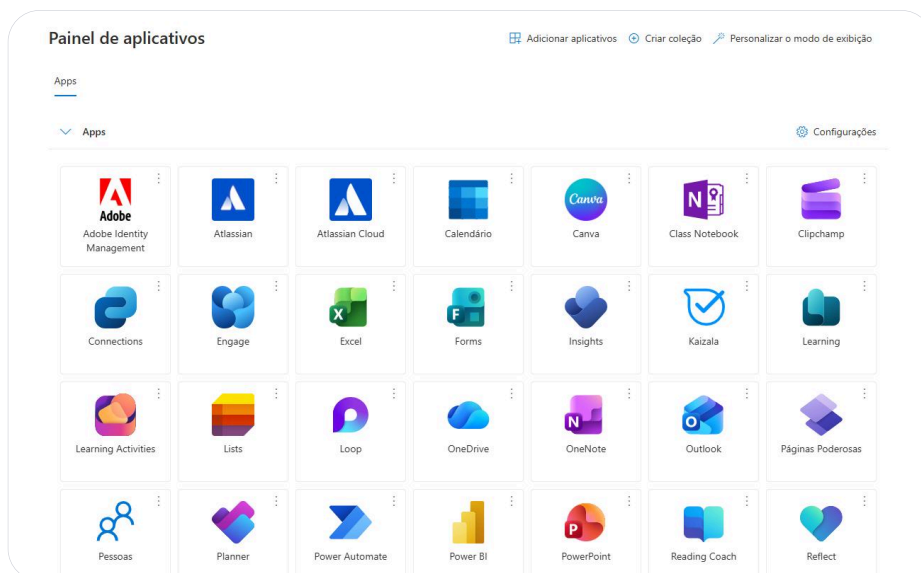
Painel de aplicativos

Adicionar aplicativos   Criar coleção   Personalizar o modo de exibição

Apps

Apps

Configurações

Adobe
Adobe Identity Management

Atlassian

Atlassian Cloud

Calendário

Canva
Canva

N
Class Notebook

Clipchamp

Connections

Engage

X
Excel

F
Forms

Insights

Kaizala

Learning

Learning Activities

Lists

Loop

OneDrive

N
OneNote

O
Outlook

Páginas Poderosas

Pessoas

Planner

Power Automate

Power BI

P
PowerPoint

Reading Coach

Reflect